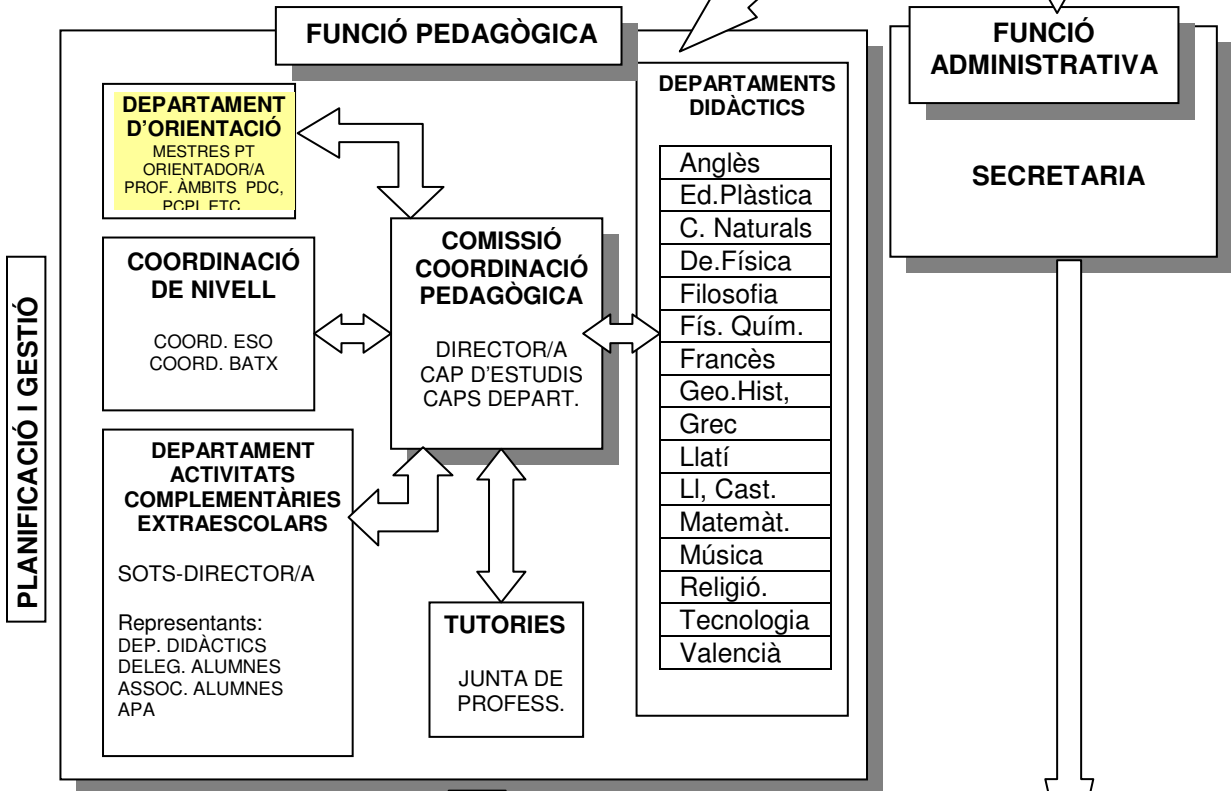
FUNCIÓ PEDAGÒGICA

FUNCIÓ ADMINISTRATIVA

SECRETARIA

PLANIFICACIÓ I GESTIÓ

DEPARTAMENT D'ORIENTACIÓ
MESTRES PT
ORIENTADOR/A
PROF. ÀMBITS PDC, PCPI ETC

COORDINACIÓ DE NIVELL
COORD. ESO
COORD. BATX

COMISSIÓ COORDINACIÓ PEDAGÒGICA
DIRECTOR/A
CAP D'ESTUDIS
CAPS DEPART.

DEPARTAMENT ACTIVITATS COMPLEMENTÀRIES EXTRAESCOLARS
SOTS-DIRECTOR/A
Representants:
DEP. DIDÀCTICS
DELEG. ALUMNES
ASSOC. ALUMNES
APA

TUTORIES
JUNTA DE PROFESS.

DEPARTAMENTS DIDÀCTICS

| Anglès |
|---|
| Ed.Plàstica |
| C. Naturals |
| De.Física |
| Filosofia |
| Fís. Quím. |
| Francès |
| Geo.Hist, |
| Grec |
| Llatí |
| Ll, Cast. |
| Matemàt. |
| Música |
| Religió. |
| Tecnologia |
| Valencià |